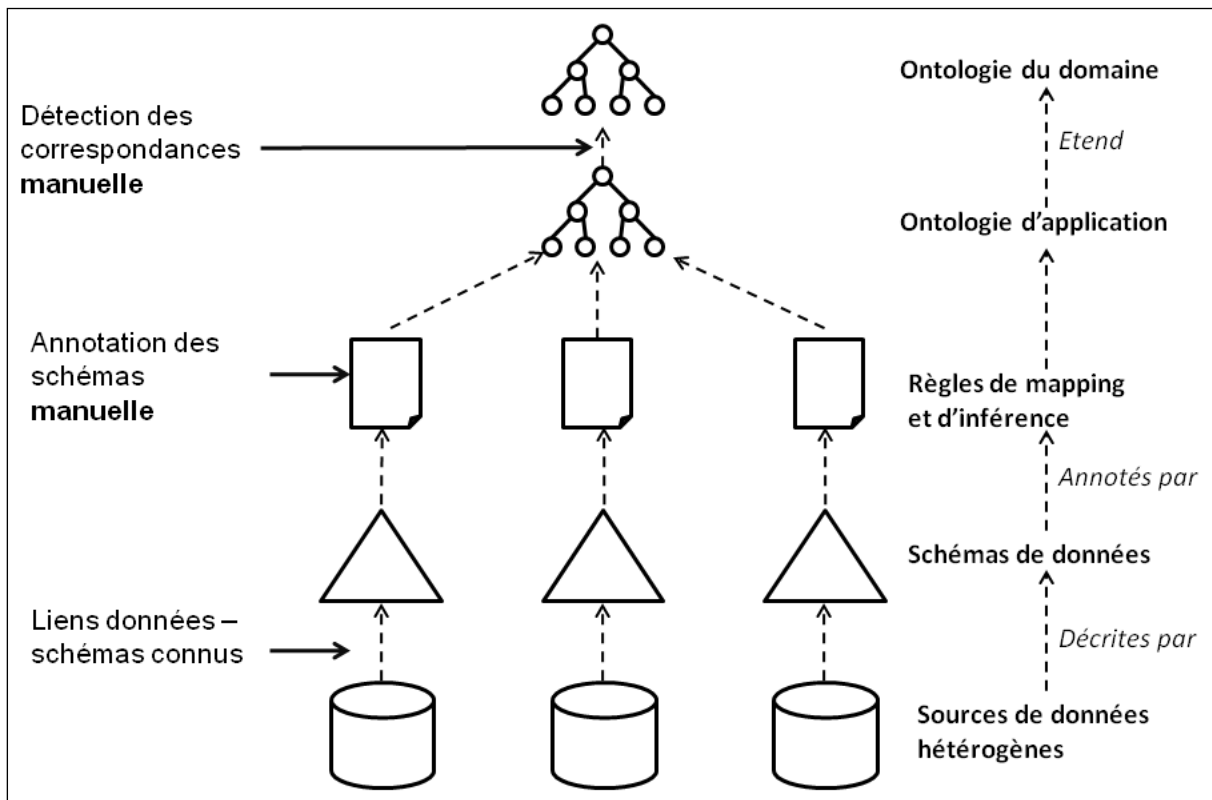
Détection des correspondances **manuelle**

Annotation des schémas **manuelle**

Liens données – schémas connus

Ontologie du domaine

*Etend*

Ontologie d'application

Règles de mapping et d'inférence

*Annotés par*

Schémas de données

*Décrites par*

Sources de données hétérogènes